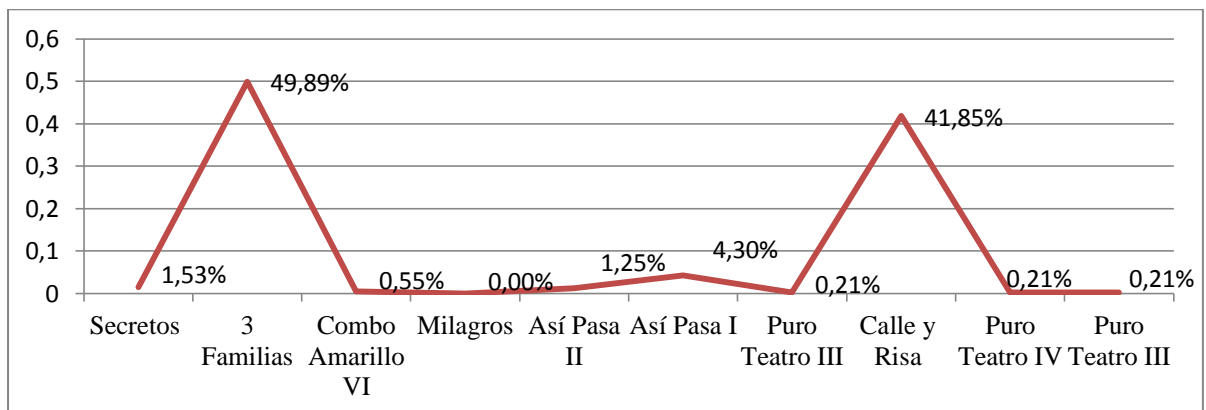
0,6
0,5
0,4
0,3
0,2
0,1
0

49,89%
41,85%
4,30%
1,25%
1,53%
0,55%
0,00%
0,21%
0,21%
0,21%

Secretos
3 Familias
Combo Amarillo VI
Milagros
Así Pasa II
Así Pasa I
Puro Teatro III
Calle y Risa
Puro Teatro IV
Puro Teatro III